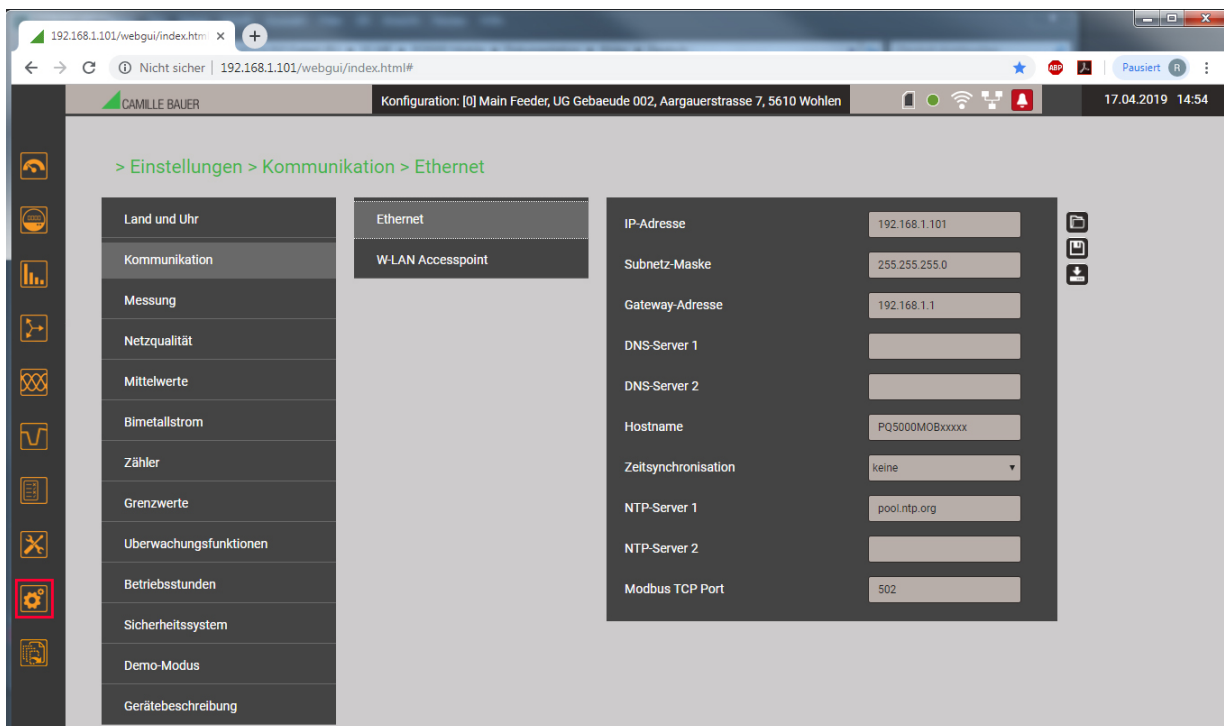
192.168.1.101/webgui/index.htm ×

Nicht sicher | 192.168.1.101/webgui/index.html#

Pausiert R

CAMILLE BAUER

Konfiguration: [0] Main Feeder, UG Gebaeude 002, Aargauerstrasse 7, 5610 Wohlen

17.04.2019 14:54

> Einstellungen > Kommunikation > Ethernet

Land und Uhr
Kommunikation
Messung
Netzqualität
Mittelwerte
Bimetallstrom
Zähler
Grenzwerte
Uberwachungsfunktionen
Betriebsstunden
Sicherheitssystem
Demo-Modus
Gerätebeschreibung

Ethernet
W-LAN Accesspoint

| | |
|---|---|
| IP-Adresse | 192.168.1.101 |
| Subnetz-Maske | 255.255.255.0 |
| Gateway-Adresse | 192.168.1.1 |
| DNS-Server 1 | |
| DNS-Server 2 | |
| Hostname | PQ5000MOBxxxxx |
| Zeitsynchronisation | keine |
| NTP-Server 1 | pool.ntp.org |
| NTP-Server 2 | |
| Modbus TCP Port | 502 |